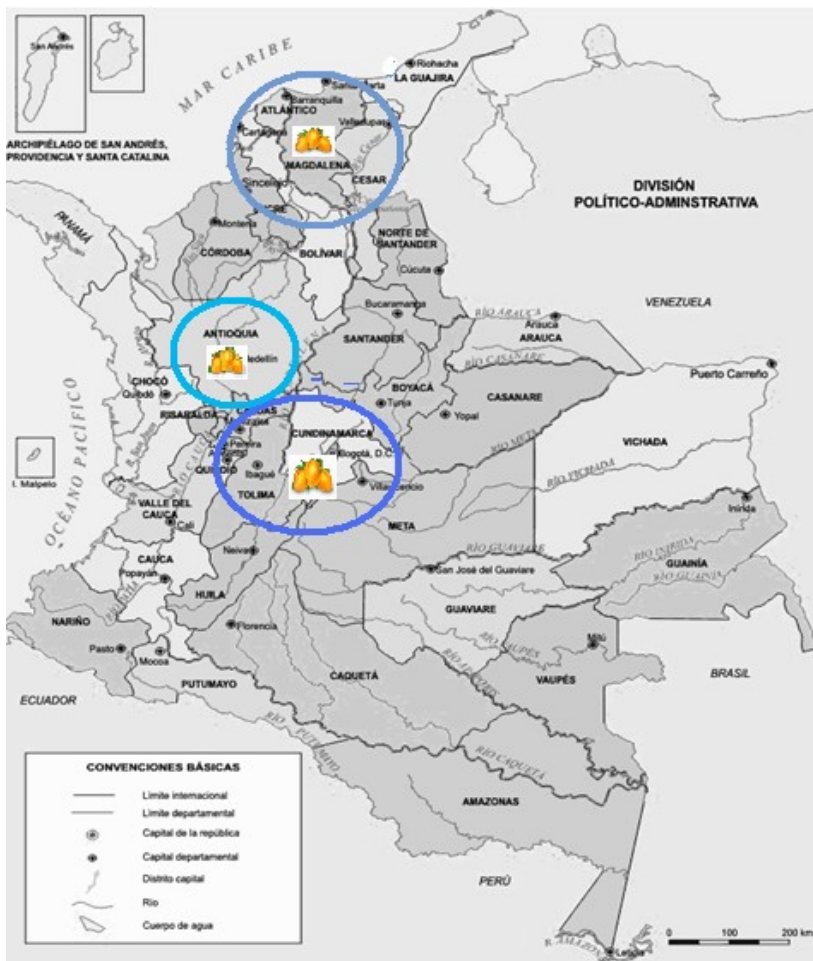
San Andrés

MAR CARIBE

Riohacha
LA GUAJIRA
Santa Marta
Barranquilla
ATLÁNTICO
Valledupar
Cartagena
MAGDALENA
CESAR
Sincelejo
SUCRE

ARCHIPIÉLAGO DE SAN ANDRÉS, PROVIDENCIA Y SANTA CATALINA

DIVISIÓN POLÍTICO-ADMINSTRATIVA

PANAMÁ
Montería
CÓRDOBA
BOLÍVAR
NORTE DE SANTANDER
Cúcuta
Bucaramanga
SANTANDER
RÍO ARAUCA
Arauca
ARAUCA
VENEZUELA

ANTIOQUIA
Medellín
RÍO CASANARE
Puerto Carreño
CHOCÓ
Quibdó
RISARALDA
CALDAS
BOYACÁ
Tunja
Yopal
CASANARE
OCÉANO PACÍFICO
Pereira
Manizales
CUNDINAMARCA
Bogotá, D.C.
RÍO META
VICHADA
QUINDÍO
Armenia
Ibagué
TOLIMA
Villavicencio
RÍO VICHADA
I. Malpelo
VALLE DEL CAUCA
Cali
META
Inírida
CAUCA
Popayán
Neiva
HUILA
RÍO GUAVIARE
San José del Guaviare
GUAINÍA
RÍO INÍRIDA
RÍO GUAINÍA
NARIÑO
Pasto
Mocoa
Florencia
GUAVIARE
Mitú
RÍO VAUPÉS
CAQUETÁ
BRASIL
ECUADOR
PUTUMAYO
VAUPÉS
RÍO PUTUMAYO
RÍO CAQUETÁ
RÍO APAPORIS

CONVENCIONES BÁSICAS
Límite internacional
Límite departamental
Capital de la república
Capital departamental
Distrito capital
Río
Cuerpo de agua

AMAZONAS
PERÚ
R. AMAZONAS
Leticia
0 100 200 km